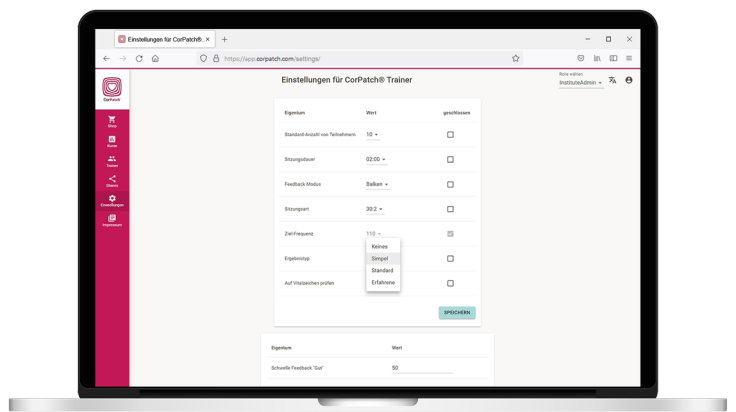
Einstellungen für CorPatch® ×

https://app.corpatch.com/settings/

CorPatch

Shop

Kurse

Trainer

Sharen

Einstellungen

Impressum

Einstellungen für CorPatch® Trainer

Rolle wählen
InstituteAdmin

| Eigentum | Wert | geschlossen |
|---|---|---|
| Standard-Anzahl von Teilnehmern | 10 | |
| Sitzungsdauer | 02:00 | |
| Feedback-Modus | Balken | |
| Sitzungsart | 30:2 | |
| Ziel-Frequenz | 110 | |
| Ergebnistyp | | |
| Auf Vitalzeichen prüfen | | |

Keines
Simpel
Standard
Erfahrene

SPEICHERN

| Eigentum | Wert |
|---|---|
| Schwelle Feedback "Gut" | 50 |